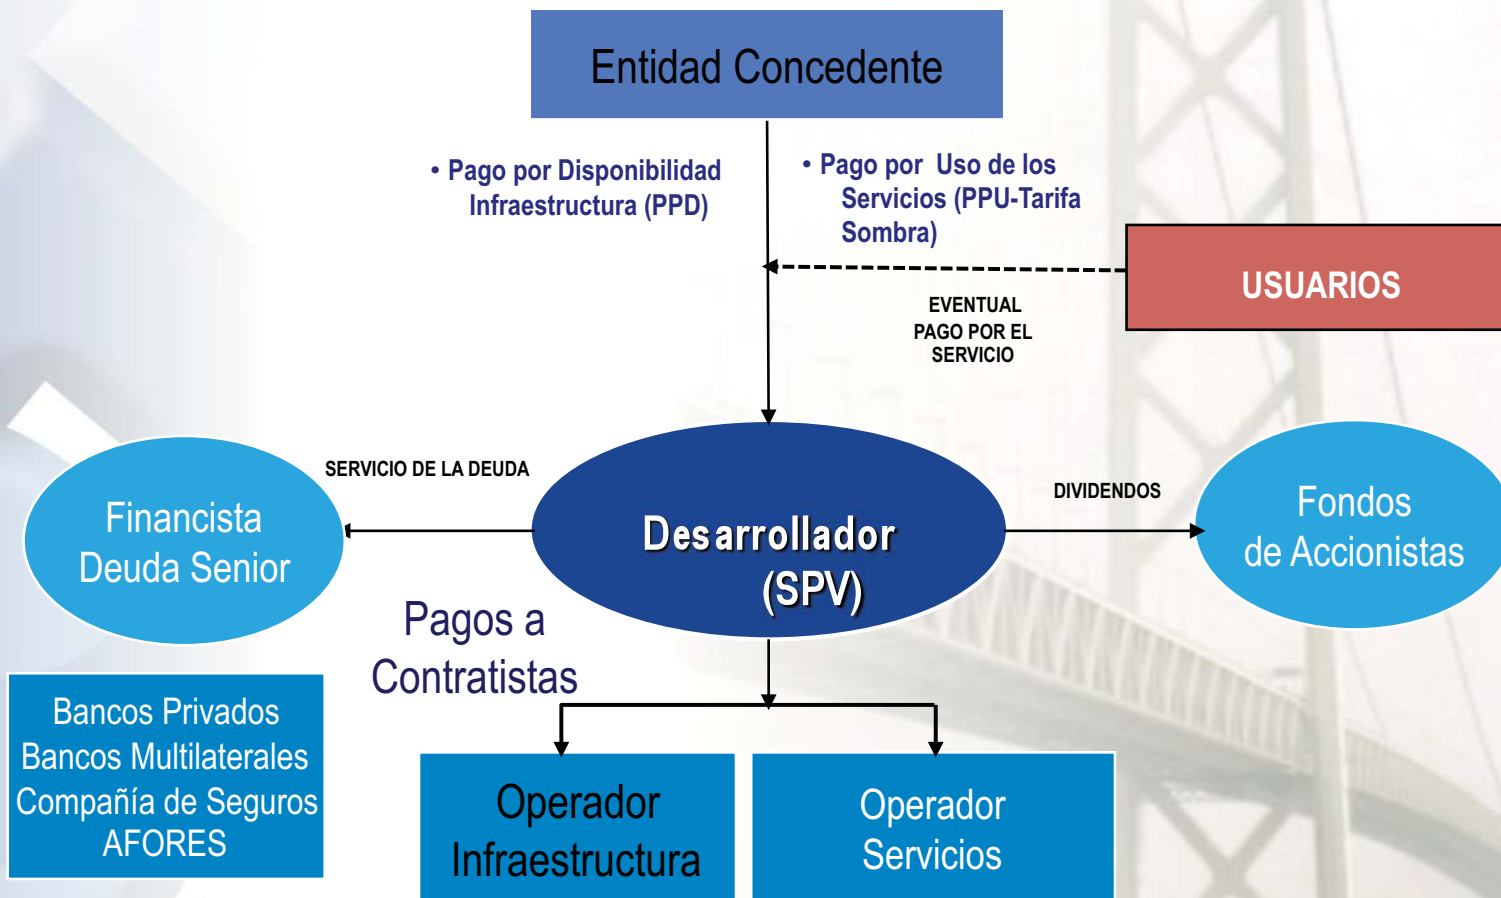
Entidad Concedente

• Pago por Disponibilidad Infraestructura (PPD)

• Pago por Uso de los Servicios (PPU-Tarifa Sombra)

USUARIOS

EVENTUAL PAGO POR EL SERVICIO

SERVICIO DE LA DEUDA

Financista Deuda Senior

Desarrollador (SPV)

DIVIDENDOS

Fondos de Accionistas

Pagos a Contratistas

Bancos Privados
Bancos Multilaterales
Compañía de Seguros
AFORES

Operador Infraestructura

Operador Servicios